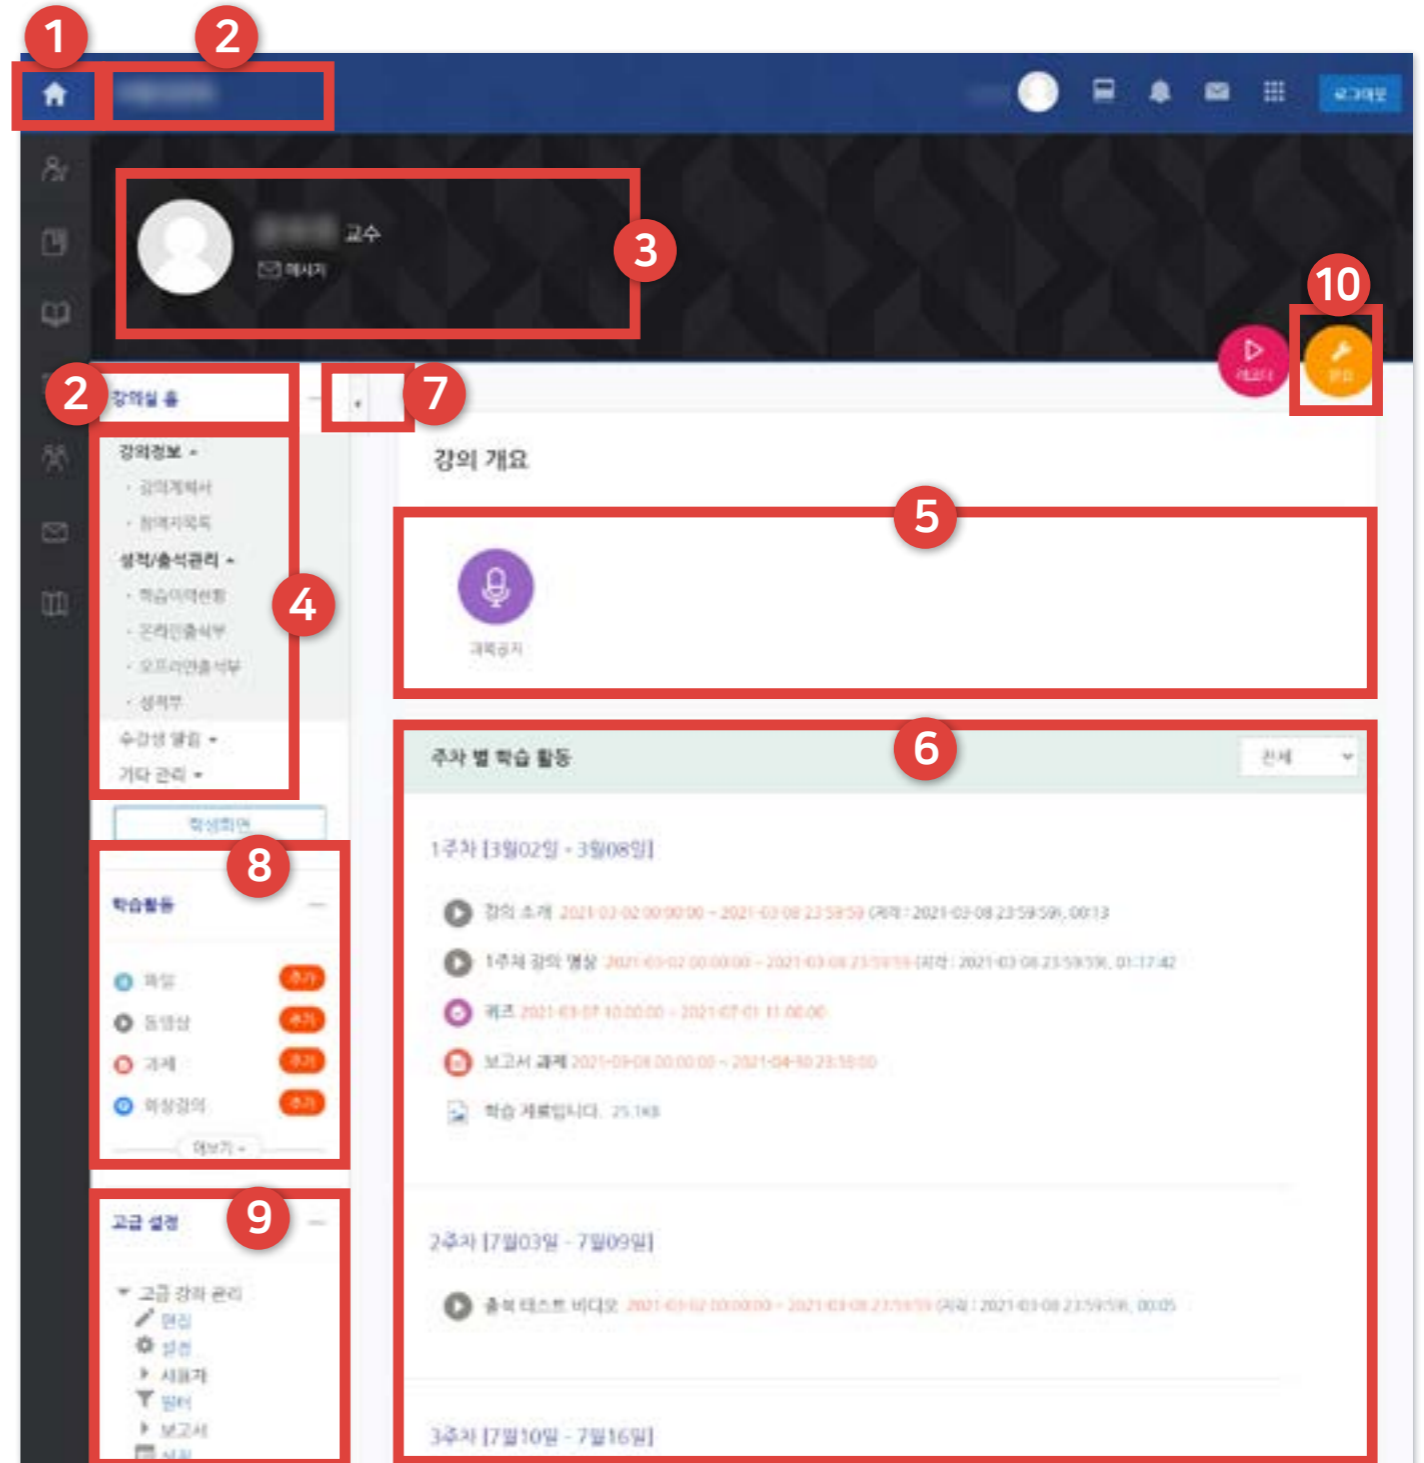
1
2
로그아웃
3
교수
메시지
10
레코더
편집
2
강의실 홈
7
강의 개요
강의정보
강의계획서
참여자목록
성적/출석관리
학습이력현황
온라인출석부
오프라인출석부
성적부
수강생 알림
기타 관리
4
5
과목공지
6
주차 별 학습 활동
전체
학생화면
8
학습활동
파일
동영상
과제
화상강의
추가
추가
추가
추가
더보기
1주차 [3월02일 - 3월08일]
강의 소개 2021-03-02 00:00:00 ~ 2021-03-08 23:59:59 (지각 : 2021-03-08 23:59:59), 00:13
1주차 강의 영상 2021-03-02 00:00:00 ~ 2021-03-08 23:59:59 (지각 : 2021-03-08 23:59:59), 01:17:42
퀴즈 2021-03-07 10:00:00 ~ 2021-07-01 11:00:00
보고서 과제 2021-03-08 00:00:00 ~ 2021-04-10 23:59:00
학습 자료입니다. 25.1KB
9
고급 설정
고급 강좌 관리
편집
설정
사용자
필터
보고서
2주차 [7월03일 - 7월09일]
출석 테스트 비디오 2021-03-02 00:00:00 ~ 2021-03-08 23:59:59 (지각 : 2021-03-08 23:59:59), 00:05
3주차 [7월10일 - 7월16일]